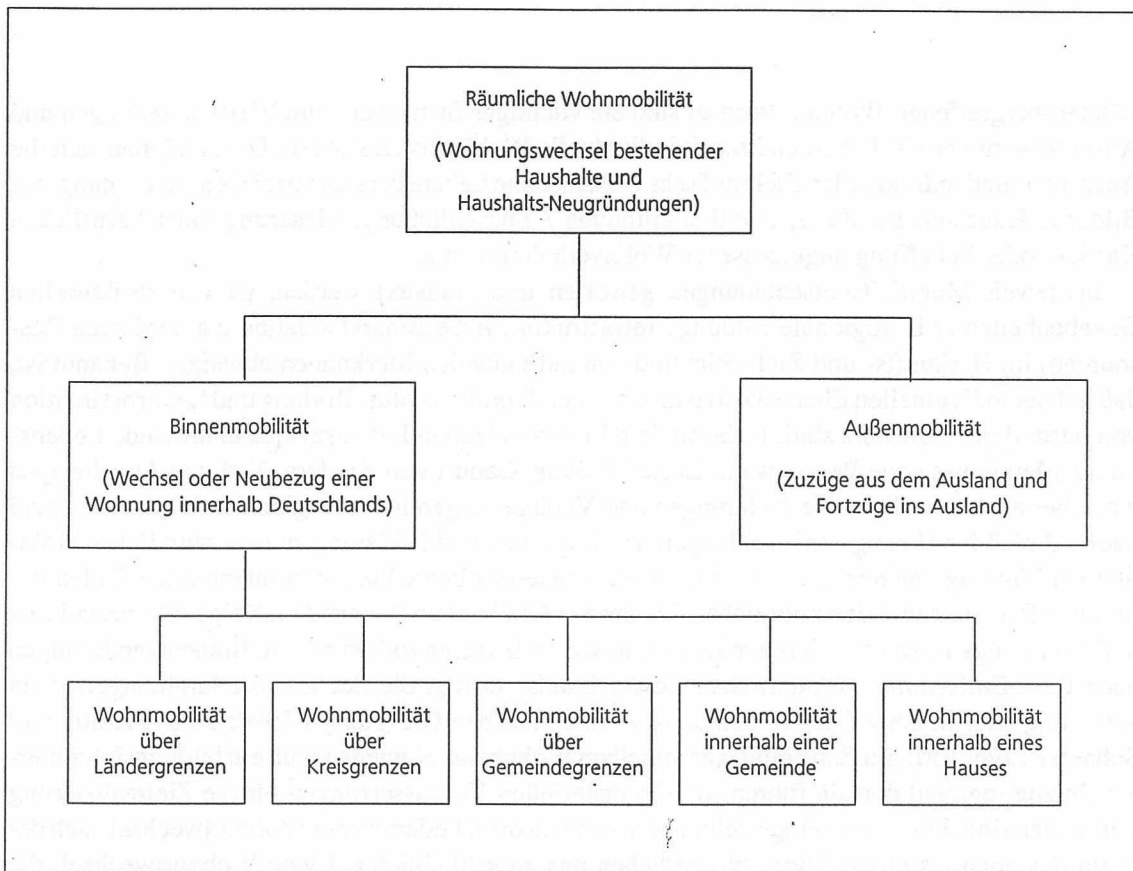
Räumliche Wohnmobilität
(Wohnungswechsel bestehender Haushalte und Haushalts-Neugründungen)

Binnenmobilität
(Wechsel oder Neubezug einer Wohnung innerhalb Deutschlands)

Außenmobilität
(Zuzüge aus dem Ausland und Fortzüge ins Ausland)

Wohnmobilität über Ländergrenzen

Wohnmobilität über Kreisgrenzen

Wohnmobilität über Gemeindegrenzen

Wohnmobilität innerhalb einer Gemeinde

Wohnmobilität innerhalb eines Hauses